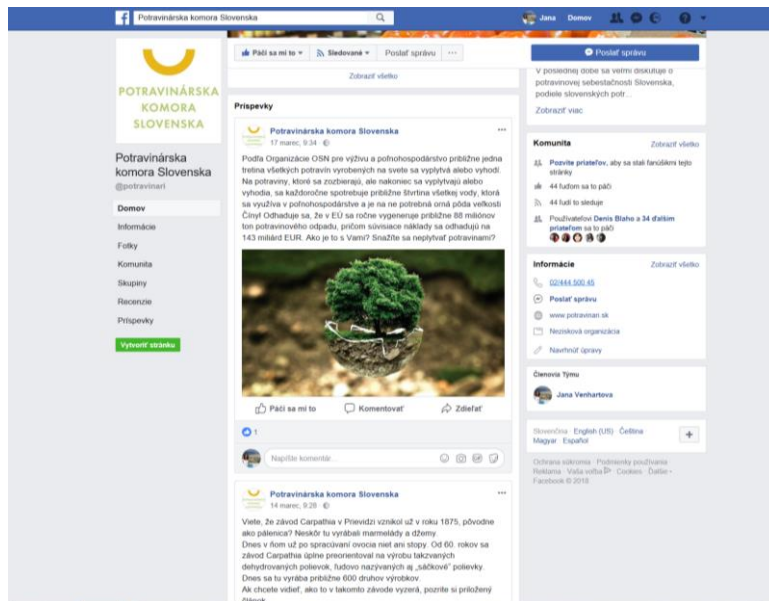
Potravinárska komora Slovenska

Jana Domov

Páči sa mi to ▾ Sledované ▾ Poslať správu ···

Poslať správu

Zobraziť všetko

V poslednej dobe sa veľmi diskutuje o potravinovej sebestačnosti Slovenska, podiele slovenských potr...

Zobraziť viac

POTRAVINÁRSKA KOMORA SLOVENSKA

Potravinárska komora Slovenska
@potravinari

Domov
Informácie
Fotky
Komunita
Skupiny
Recenzie
Príspevky

Vytvoriť stránku

Príspevky

Potravinárska komora Slovenska
17 marec, 9:34

Podľa Organizácie OSN pre výživu a poľnohospodárstvo približne jedna tretina všetkých potravín vyrobených na svete sa vyplytvá alebo vyhodí. Na potraviny, ktoré sa zozbierajú, ale nakoniec sa vyplytvajú alebo vyhodia, sa každoročne spotrebuje približne štvrtina všetkej vody, ktorá sa využíva v poľnohospodárstve a je na ne potrebná orná pôda veľkosti Číny! Odhaduje sa, že v EÚ sa ročne vygeneruje približne 88 miliónov ton potravinového odpadu, pričom súvisiace náklady sa odhadujú na 143 miliárd EUR. Ako je to s Vami? Snažíte sa neplytvať potravinami?

Páči sa mi to Komentovať Zdieľať

1

Napíšte komentár...

Potravinárska komora Slovenska
14 marec, 9:28

Viete, že závod Carpathia v Prievidzi vznikol už v roku 1875, pôvodne ako pálenica? Neskôr tu vyrábali marmelády a džemy.
Dnes v ňom už po spracúvaní ovocia niet ani stopy. Od 60. rokov sa závod Carpathia úplne preorientoval na výrobu takzvaných dehydrovaných polievok, ľudovo nazývaných aj „sáčkové" polievky. Dnes sa tu vyrába približne 600 druhov výrobkov.
Ak chcete vidieť, ako to v takomto závode vyzerá, pozrite si priložený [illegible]

Komunita
Zobraziť všetko
Pozvite priateľov, aby sa stali fanúšikmi tejto stránky
44 ľuďom sa to páči
44 ľudí to sleduje
Používateľovi Denis Blaho a 34 ďalším priateľom sa to páči

Informácie
Zobraziť všetko
02/444 500 45
Poslať správu
www.potravinari.sk
Nezisková organizácia
Navrhnúť úpravy

Členovia Tímu
Jana Venhartova

Slovenčina · English (US) · Čeština
Magyar · Español

Ochrana súkromia · Podmienky používania · Reklama · Vaša voľba · Cookies · Ďalšie · Facebook © 2018